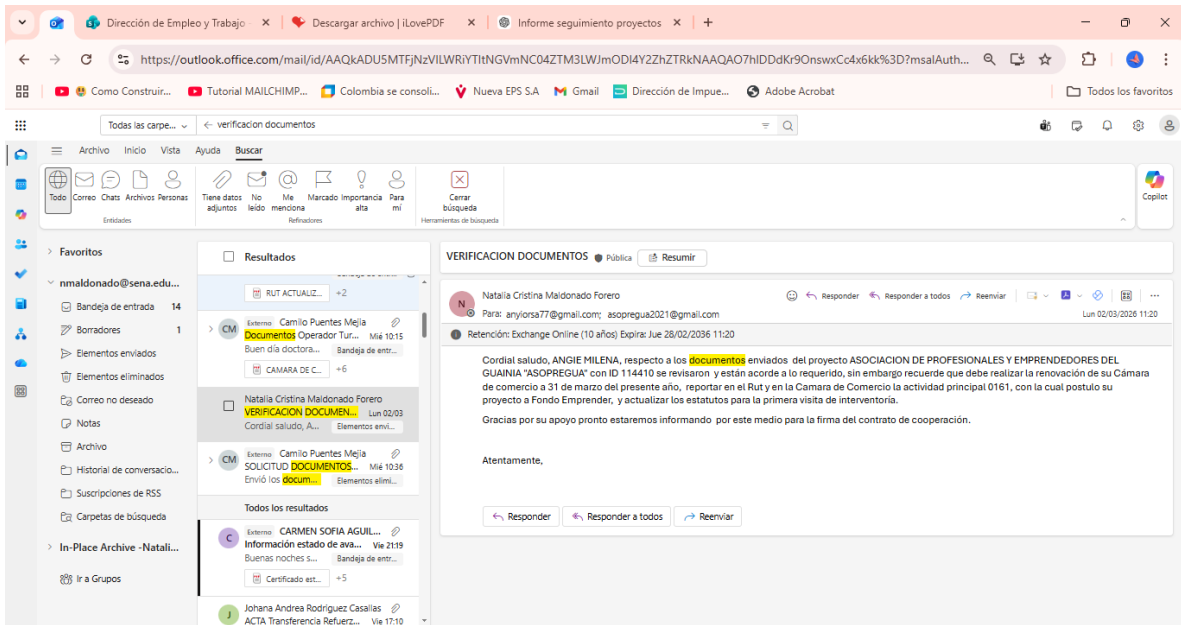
Dirección de Empleo y Trabajo × Descargar archivo | iLovePDF × Informe seguimiento proyectos × +

https://outlook.office.com/mail/id/AAQkADU5MTFjNzVlLWRiYTItNGVmNC04ZTM3LWJmODI4Y2ZhZTRkNAAQAO7hlDDdKr9OnswxCc4x6kk%3D?msalAuth...

Como Construir... Tutorial MAILCHIMP... Colombia se consoli... Nueva EPS S.A Gmail Dirección de Impue... Adobe Acrobat Todos los favoritos

Todas las carpe... ← verificacion documentos

Archivo Inicio Vista Ayuda Buscar

Todo Correo Chats Archivos Personas Entidades
Tiene datos adjuntos No leído Me menciona Marcado Importancia alta Para mí Refinadores
Cerrar búsqueda Herramientas de búsqueda
Copilot

Favoritos
nmaldonado@sena.edu...
Bandeja de entrada 14
Borradores 1
Elementos enviados
Elementos eliminados
Correo no deseado
Notas
Archivo
Historial de conversacio...
Suscripciones de RSS
Carpetas de búsqueda
In-Place Archive -Natali...
Ir a Grupos

Resultados
RUT ACTUALIZ... +2
CM Externo Camilo Puentes Mejia Documentos Operador Tur... Mié 10:15 Buen día doctora... Bandeja de entr... CAMARA DE C... +6
Natalia Cristina Maldonado Forero VERIFICACION DOCUMEN... Lun 02/03 Cordial saludo, A... Elementos envi...
CM Externo Camilo Puentes Mejia SOLICITUD DOCUMENTOS... Mié 10:36 Envió los docum... Elementos elimi...
Todos los resultados
C Externo CARMEN SOFIA AGUIL... Información estado de ava... Vie 21:19 Buenas noches s... Bandeja de entr... Certificado est... +5
J Johana Andrea Rodriguez Casallas ACTA Transferencia Refuerz... Vie 17:10

VERIFICACION DOCUMENTOS Pública Resumir

N Natalia Cristina Maldonado Forero
Para: anyiorsa77@gmail.com; asopregua2021@gmail.com
Responder Responder a todos Reenviar
Lun 02/03/2026 11:20
Retención: Exchange Online (10 años) Expira: Jue 28/02/2036 11:20

Cordial saludo, ANGIE MILENA, respecto a los documentos enviados del proyecto ASOCIACION DE PROFESIONALES Y EMPRENDEDORES DEL GUAINIA "ASOPREGUA" con ID 114410 se revisaron y están acorde a lo requerido, sin embargo recuerde que debe realizar la renovación de su Cámara de comercio a 31 de marzo del presente año, reportar en el Rut y en la Camara de Comercio la actividad principal 0161, con la cual postulo su proyecto a Fondo Emprender, y actualizar los estatutos para la primera visita de interventoría.

Gracias por su apoyo pronto estaremos informando por este medio para la firma del contrato de cooperación.

Atentamente,

Responder Responder a todos Reenviar